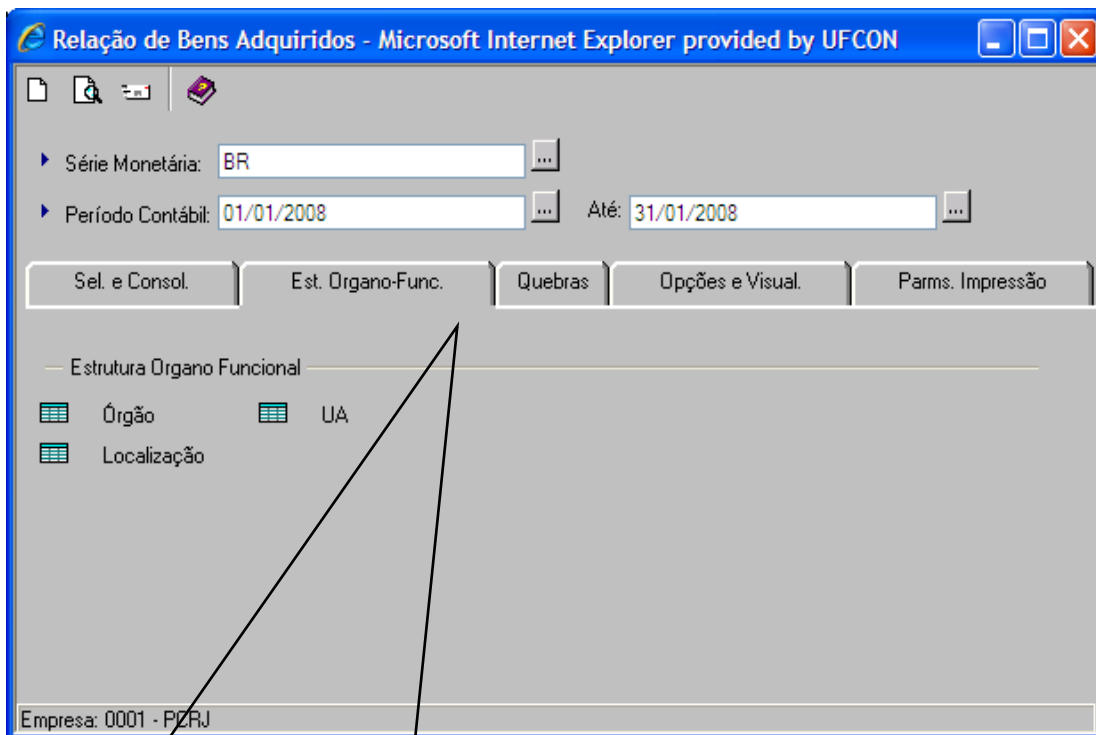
Relação de Bens Adquiridos - Microsoft Internet Explorer provided by UFCON

Série Monetária: BR ...

Período Contábil: 01/01/2008 ... Até: 31/01/2008 ...

Sel. e Consol. | Est. Organo-Func. | Quebras | Opções e Visual. | Parms. Impressão

Estrutura Organo Funcional

Órgão UA

Localização

Empresa: 0001 - PCRJ